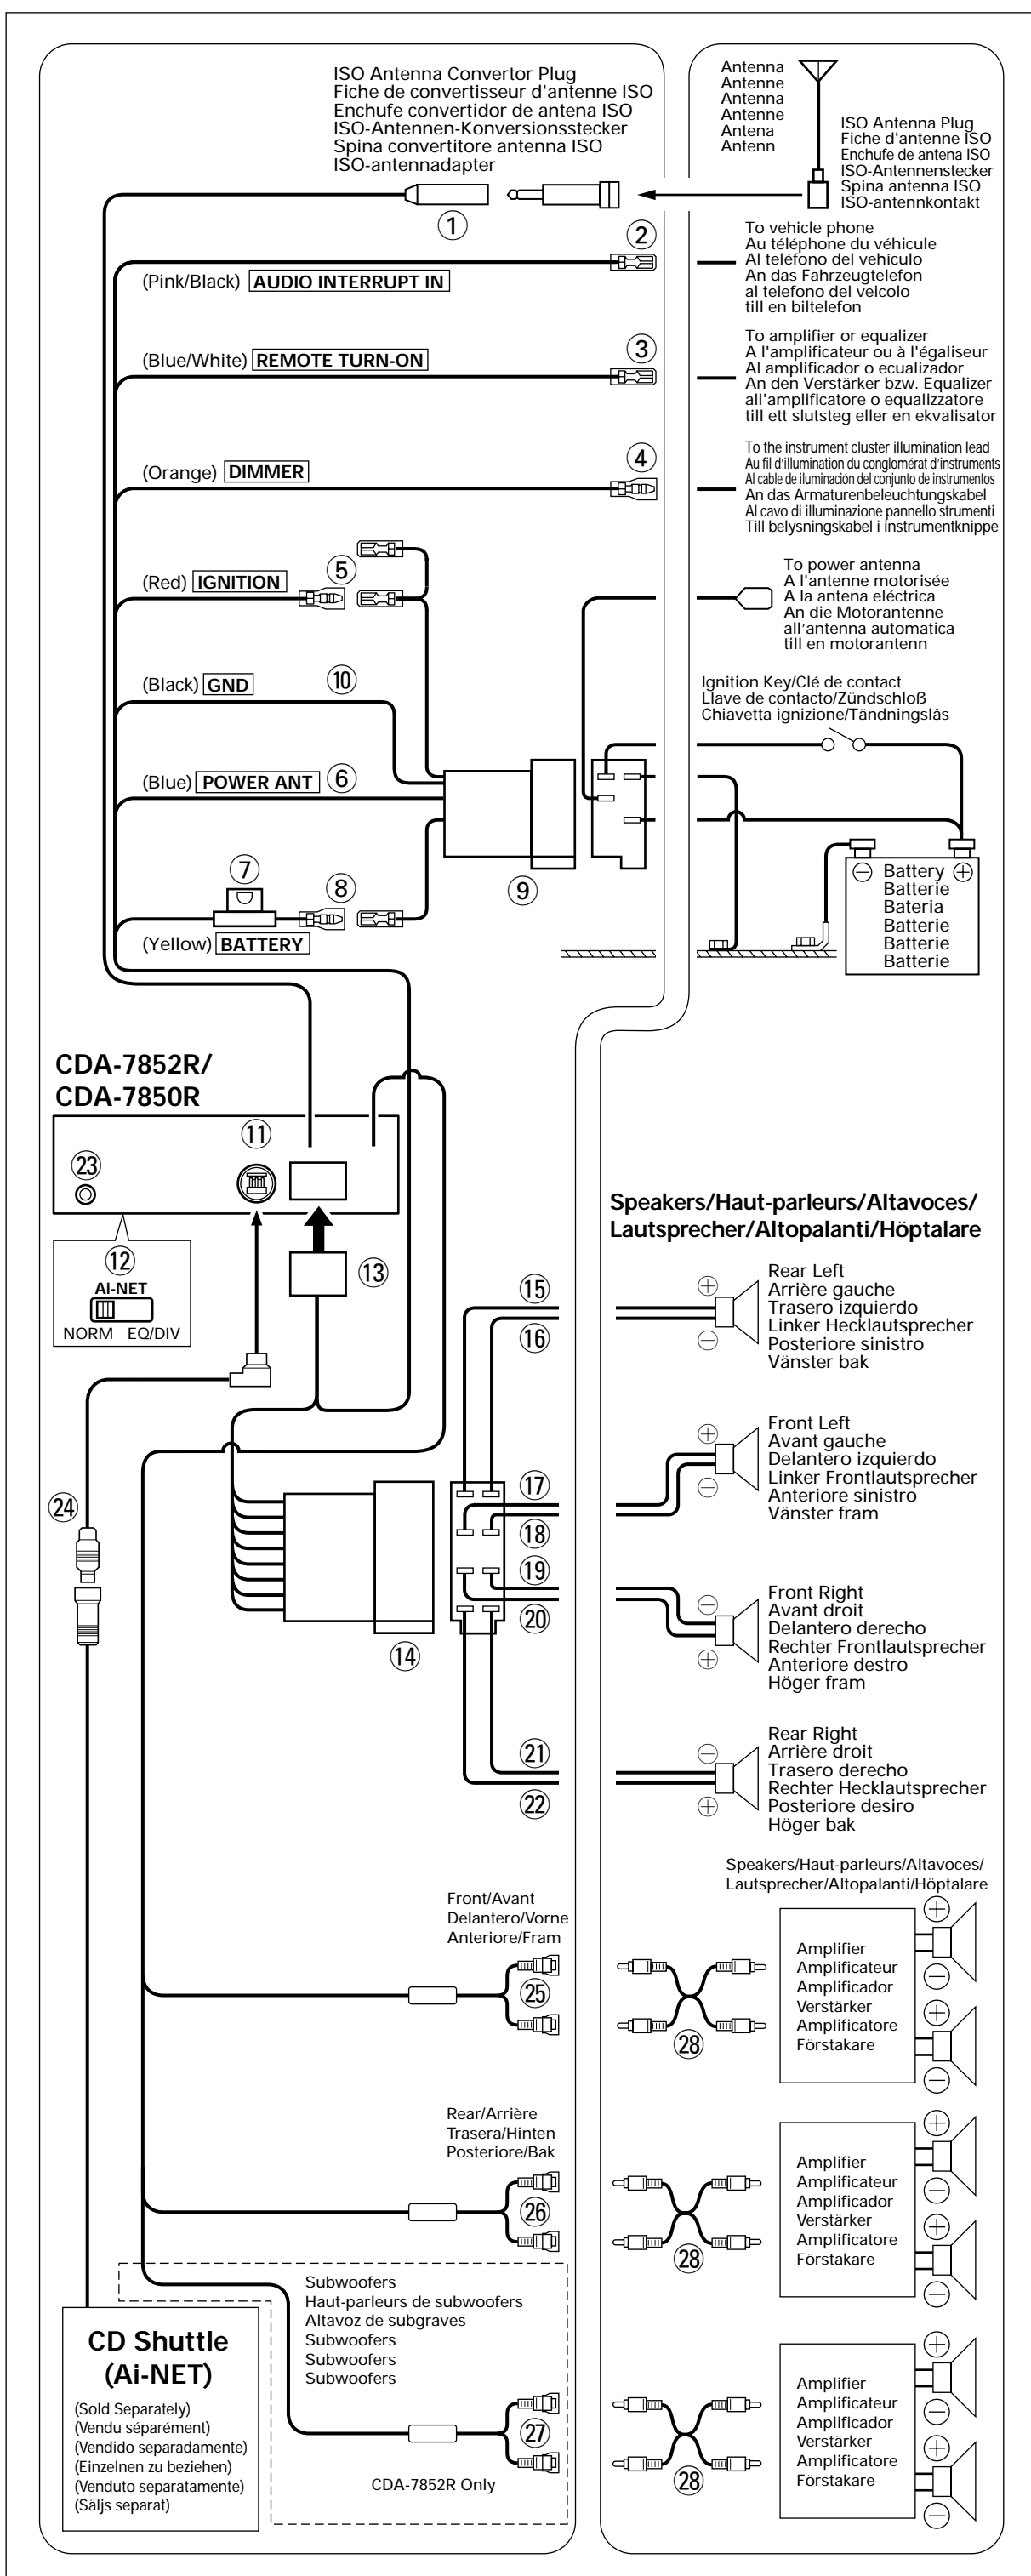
ISO Antenna Convertor Plug
Fiche de convertisseur d'antenne ISO
Enchufe convertidor de antena ISO
ISO-Antennen-Konversionsstecker
Spina convertitore antenna ISO
ISO-antennadapter

Antenna
Antenne
Antenna
Antenne
Antena
Antenn

ISO Antenna Plug
Fiche d'antenne ISO
Enchufe de antena ISO
ISO-Antennenstecker
Spina antenna ISO
ISO-antennkontakt

①

②

(Pink/Black) AUDIO INTERRUPT IN

To vehicle phone
Au téléphone du véhicule
Al teléfono del vehículo
An das Fahrzeugtelefon
al telefono del veicolo
till en biltelefon

③

(Blue/White) REMOTE TURN-ON

To amplifier or equalizer
A l'amplificateur ou à l'égaliseur
Al amplificador o ecualizador
An den Verstärker bzw. Equalizer
all'amplificatore o equalizzatore
till ett slutsteg eller en ekvalisator

④

(Orange) DIMMER

To the instrument cluster illumination lead
Au fil d'illumination du conglomérat d'instruments
Al cable de iluminación del conjunto de instrumentos
An das Armaturenbeleuchtungskabel
Al cavo di illuminazione pannello strumenti
Till belysningskabel i instrumentknippe

⑤

(Red) IGNITION

To power antenna
A l'antenne motorisée
A la antena eléctrica
An die Motorantenne
all'antenna automatica
till en motorantenn

(Black) GND ⑩

Ignition Key/Clé de contact
Llave de contacto/Zündschloß
Chiavetta ignizione/Tändningslås

(Blue) POWER ANT ⑥

⑦ ⑧

⑨

Battery
Batterie
Bateria
Batterie
Batterie
Batterie

(Yellow) BATTERY

CDA-7852R/
CDA-7850R

⑪

㉓

⑫
Ai-NET
NORM EQ/DIV

⑬

Speakers/Haut-parleurs/Altavoces/
Lautsprecher/Altopalanti/Höptalare

⑮
⑯

Rear Left
Arrière gauche
Trasero izquierdo
Linker Hecklautsprecher
Posteriore sinistro
Vänster bak

㉔

Front Left
Avant gauche
Delantero izquierdo
Linker Frontlautsprecher
Anteriore sinistro
Vänster fram

⑰
⑱
⑲
⑳

Front Right
Avant droit
Delantero derecho
Rechter Frontlautsprecher
Anteriore destro
Höger fram

⑭

㉑
㉒

Rear Right
Arrière droit
Trasero derecho
Rechter Hecklautsprecher
Posteriore desiro
Höger bak

Speakers/Haut-parleurs/Altavoces/
Lautsprecher/Altopalanti/Höptalare

Front/Avant
Delantero/Vorne
Anteriore/Fram

㉕

Amplifier
Amplificateur
Amplificador
Verstärker
Amplificatore
Förstakare

㉘

Rear/Arrière
Trasera/Hinten
Posteriore/Bak

㉖

Amplifier
Amplificateur
Amplificador
Verstärker
Amplificatore
Förstakare

㉘

Subwoofers
Haut-parleurs de subwoofers
Altavoz de subgraves
Subwoofers
Subwoofers
Subwoofers

CD Shuttle
(Ai-NET)

(Sold Separately)
(Vendu séparément)
(Vendido separadamente)
(Einzelnen zu beziehen)
(Venduto separatamente)
(Säljs separat)

㉗

CDA-7852R Only

Amplifier
Amplificateur
Amplificador
Verstärker
Amplificatore
Förstakare

㉘